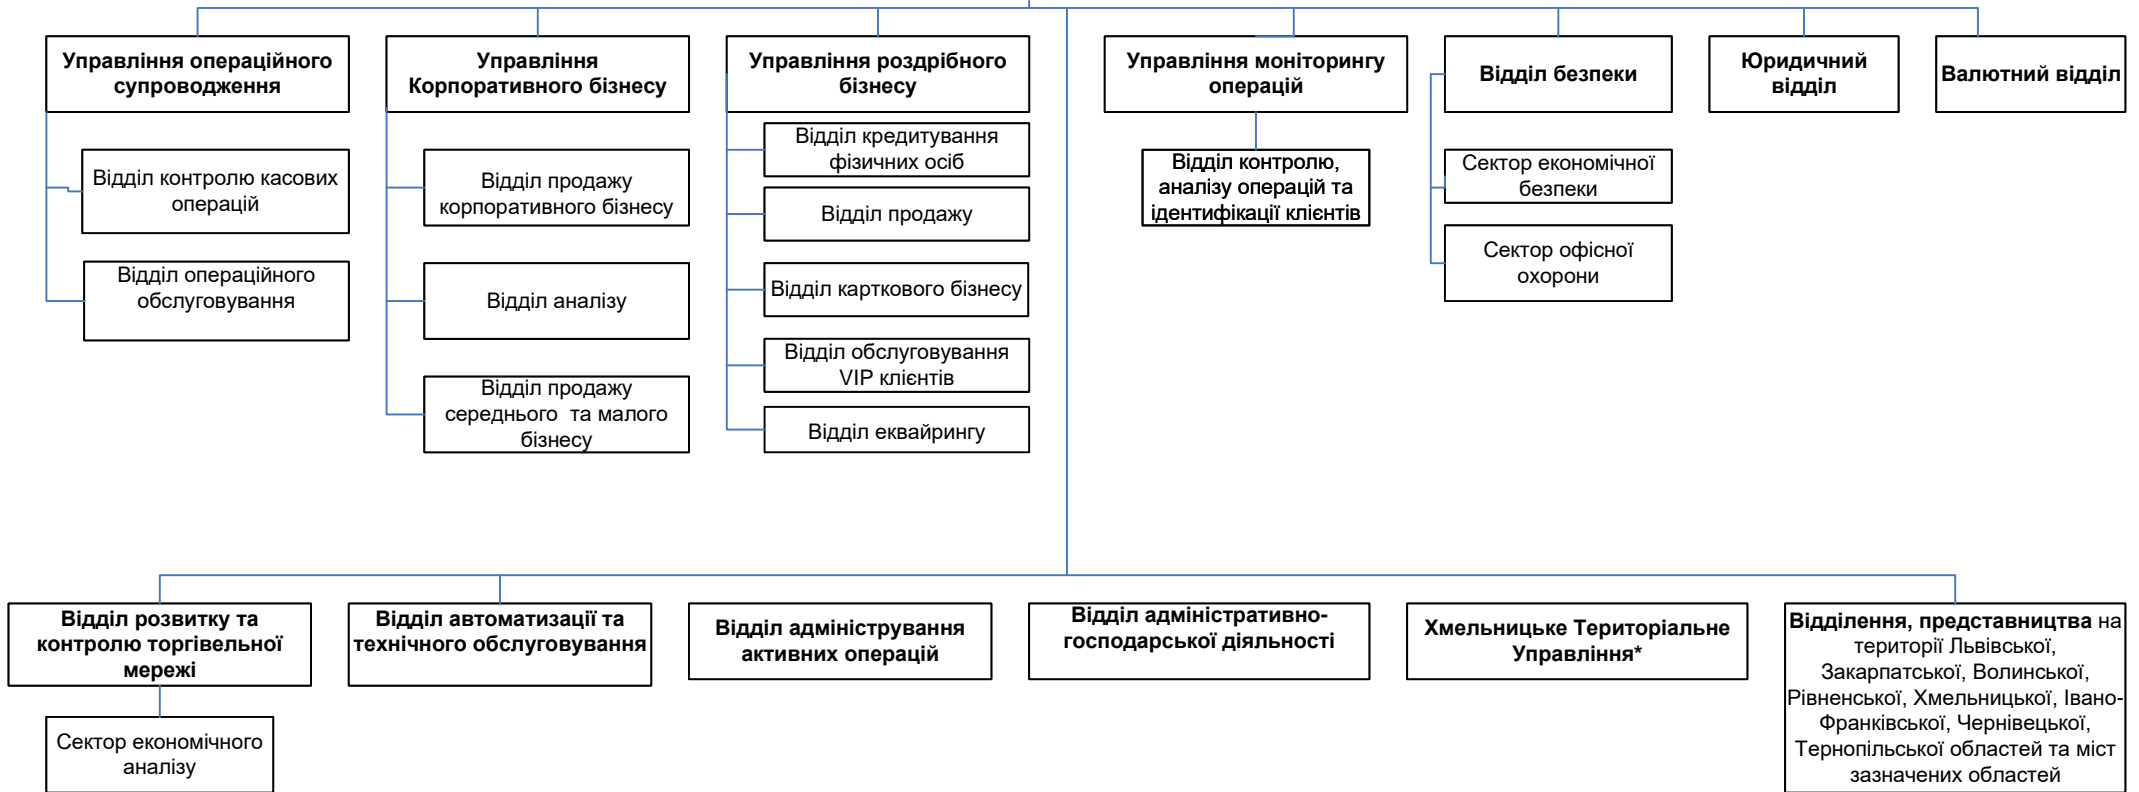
Управління операційного супроводження

Відділ контролю касових операцій

Відділ операційного обслуговування

Управління Корпоративного бізнесу

Відділ продажу корпоративного бізнесу

Відділ аналізу

Відділ продажу середнього та малого бізнесу

Управління роздрібного бізнесу

Відділ кредитування фізичних осіб

Відділ продажу

Відділ карткового бізнесу

Відділ обслуговування VIP клієнтів

Відділ еквайрингу

Управління моніторингу операцій

Відділ контролю, аналізу операцій та ідентифікації клієнтів

Відділ безпеки

Сектор економічної безпеки

Сектор офісної охорони

Юридичний відділ

Валютний відділ

Відділ розвитку та контролю торгівельної мережі

Сектор економічного аналізу

Відділ автоматизації та технічного обслуговування

Відділ адміністрування активних операцій

Відділ адміністративно-господарської діяльності

Хмельницьке Територіальне Управління*

Відділення, представництва на території Львівської, Закарпатської, Волинської, Рівненської, Хмельницької, Івано-Франківської, Чернівецької, Тернопільської областей та міст зазначених областей